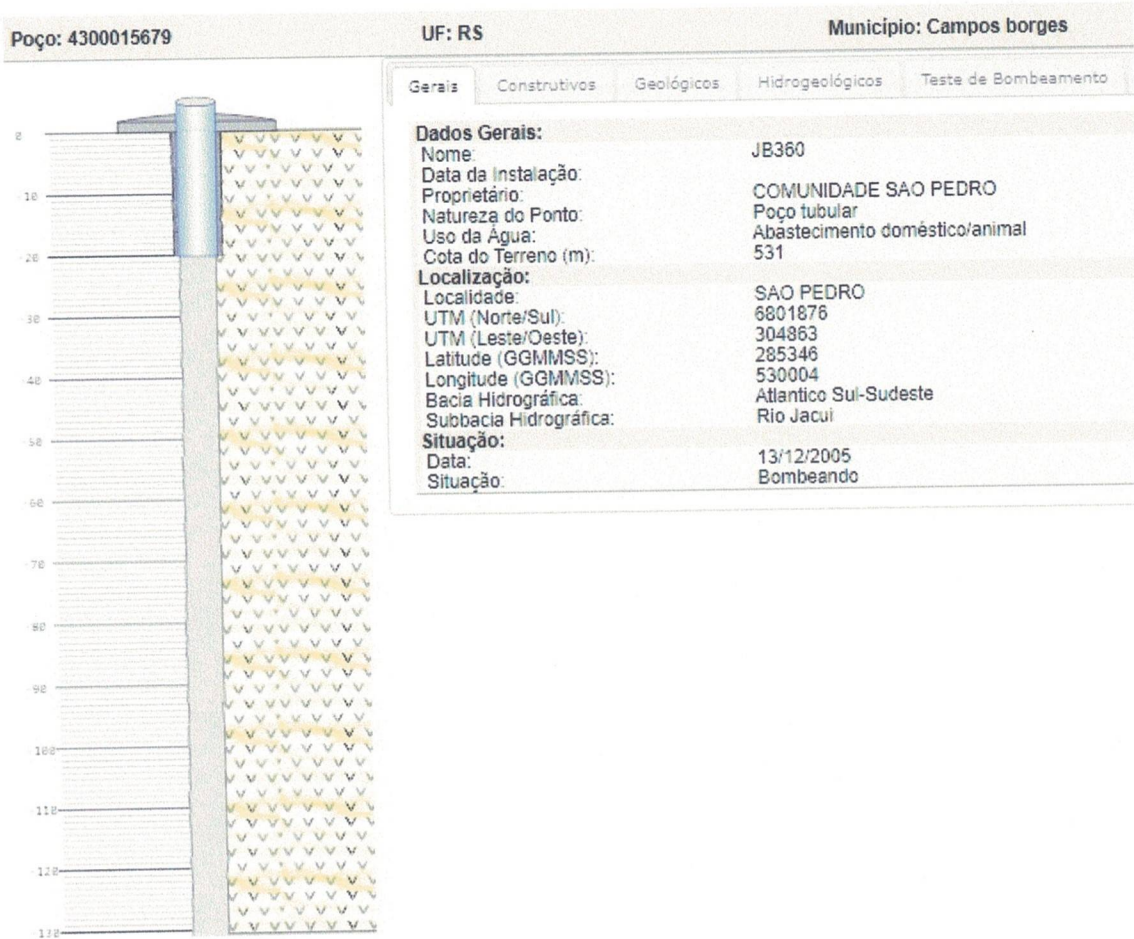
Poço: 4300015679 UF: RS Município: Campos borges

0
10
20
30
40
50
60
70
80
90
100
110
120
130

Gerais Construtivos Geológicos Hidrogeológicos Teste de Bombeamento

Dados Gerais:
| | |
|---|---|
| Nome: | JB360 |
| Data da Instalação: | |
| Proprietário: | COMUNIDADE SAO PEDRO |
| Natureza do Ponto: | Poço tubular |
| Uso da Água: | Abastecimento doméstico/animal |
| Cota do Terreno (m): | 531 |

Localização:
| | |
|---|---|
| Localidade: | SAO PEDRO |
| UTM (Norte/Sul): | 6801876 |
| UTM (Leste/Oeste): | 304863 |
| Latitude (GGMMSS): | 285346 |
| Longitude (GGMMSS): | 530004 |
| Bacia Hidrográfica: | Atlantico Sul-Sudeste |
| Subbacia Hidrográfica: | Rio Jacui |

Situação:
| | |
|---|---|
| Data: | 13/12/2005 |
| Situação: | Bombeando |